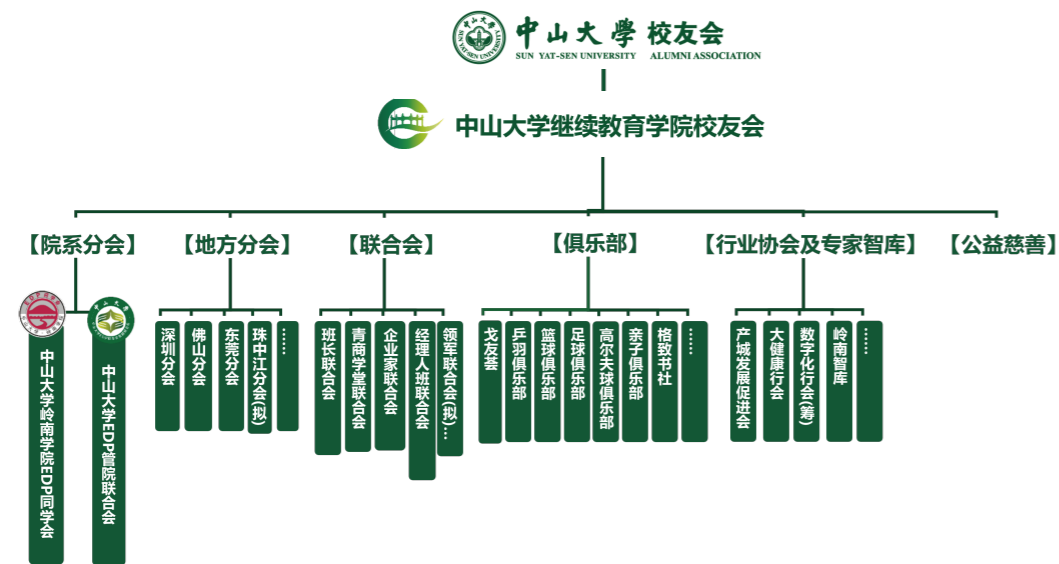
中山大學 校友会
SUN YAT-SEN UNIVERSITY ALUMNI ASSOCIATION

中山大学继续教育学院校友会

【院系分会】

中山大学岭南学院EDP同学会

中山大学EDP管院联合会

【地方分会】

深圳分会

佛山分会

东莞分会

珠中江分会(拟)

……

【联合会】

班长联合会

青商学堂联合会

企业家联合会

经理人班联合会

领军联合会(拟)…

【俱乐部】

戈友荟

乒羽俱乐部

篮球俱乐部

足球俱乐部

高尔夫球俱乐部

亲子俱乐部

格致书社

……

【行业协会及专家智库】

产城发展促进会

大健康行会

数字化行会(筹)

岭南智库

……

【公益慈善】